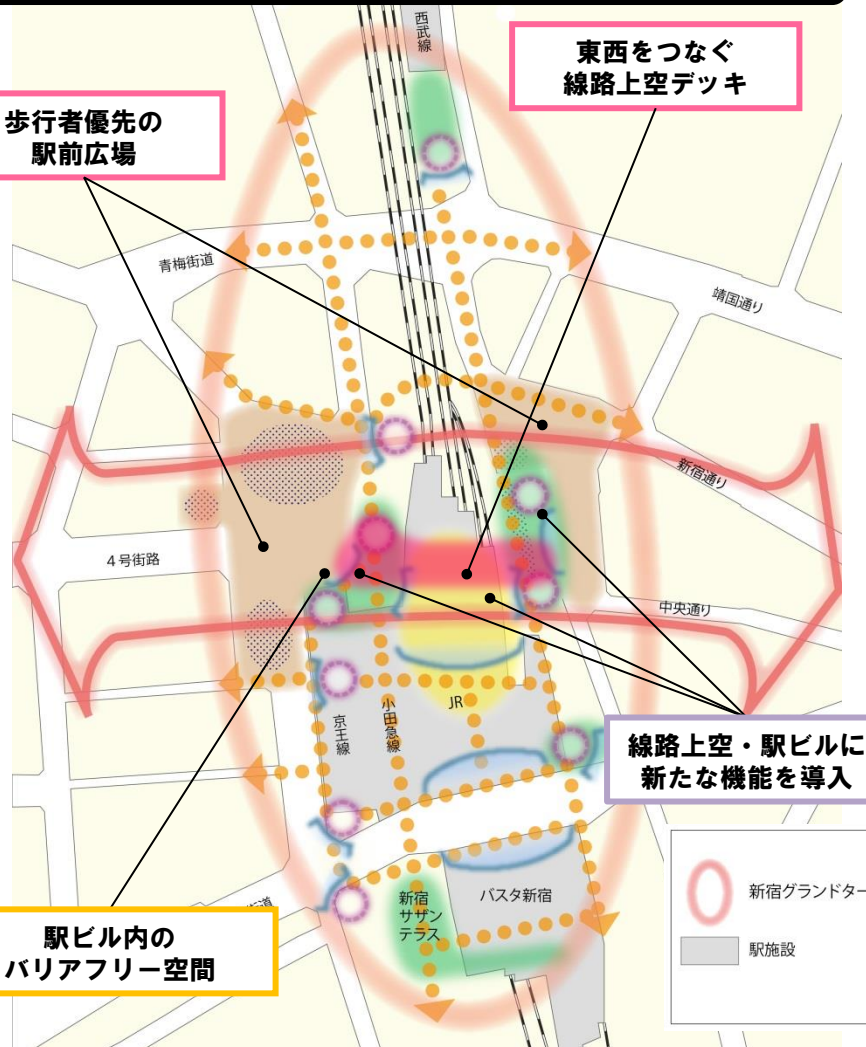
西武線

東西をつなぐ
線路上空デッキ

歩行者優先の
駅前広場

青梅街道

靖国通り

新宿通り

4号街路

中央通り

京王線

小田急線

JR

線路上空・駅ビルに
新たな機能を導入

新宿サザンテラス

バスタ新宿

新宿グランドター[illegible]

駅施設

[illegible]街道

駅ビル内の
バリアフリー空間